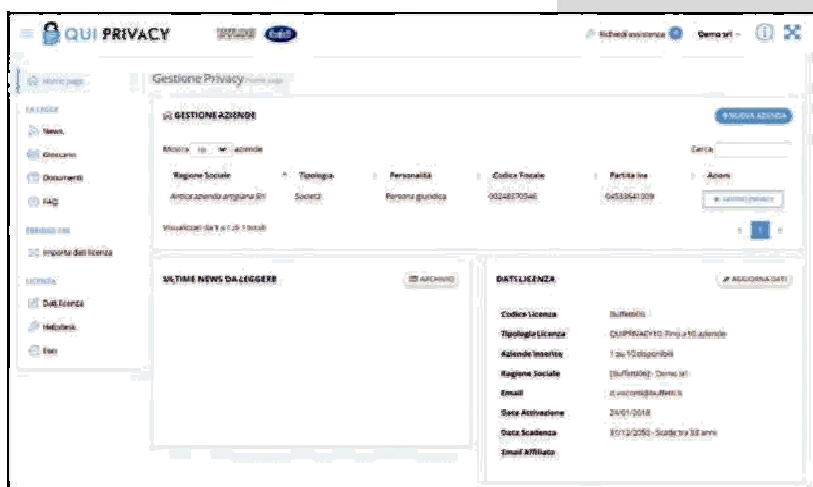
QUI PRIVACY

Richiedi assistenza
Demo srl

Home page

LA LEGGE
News
Glossario
Documenti
FAQ

STRUMENTI
Importa dati licenza

LICENZA
Dati licenza
Helpdesk
Esci

Gestione Privacy Home page

GESTIONE AZIENDE
+ NUOVA AZIENDA

Mostra 10 aziende
Cerca:

| Ragione Sociale | Tipologia | Personalità | Codice Fiscale | Partita Iva | Azioni |
|---|---|---|---|---|---|
| Antica azienda artigiana Srl | Società | Persona giuridica | 00248770546 | 04533641009 | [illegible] |

Visualizzati da 1 a 1 di 1 totali

1

ULTIME NEWS DA LEGGERE
ARCHIVIO

DATI LICENZA
AGGIORNA DATI

Codice Licenza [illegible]
Tipologia Licenza QUIPRIVACY10 Fino a 10 aziende
Aziende Inserite 1 su 10 disponibili
Ragione Sociale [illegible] Demo srl
Email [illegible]
Data Attivazione 24/01/2018
Data Scadenza 31/12/2050 - Scade tra 33 anni
Email Affiliato